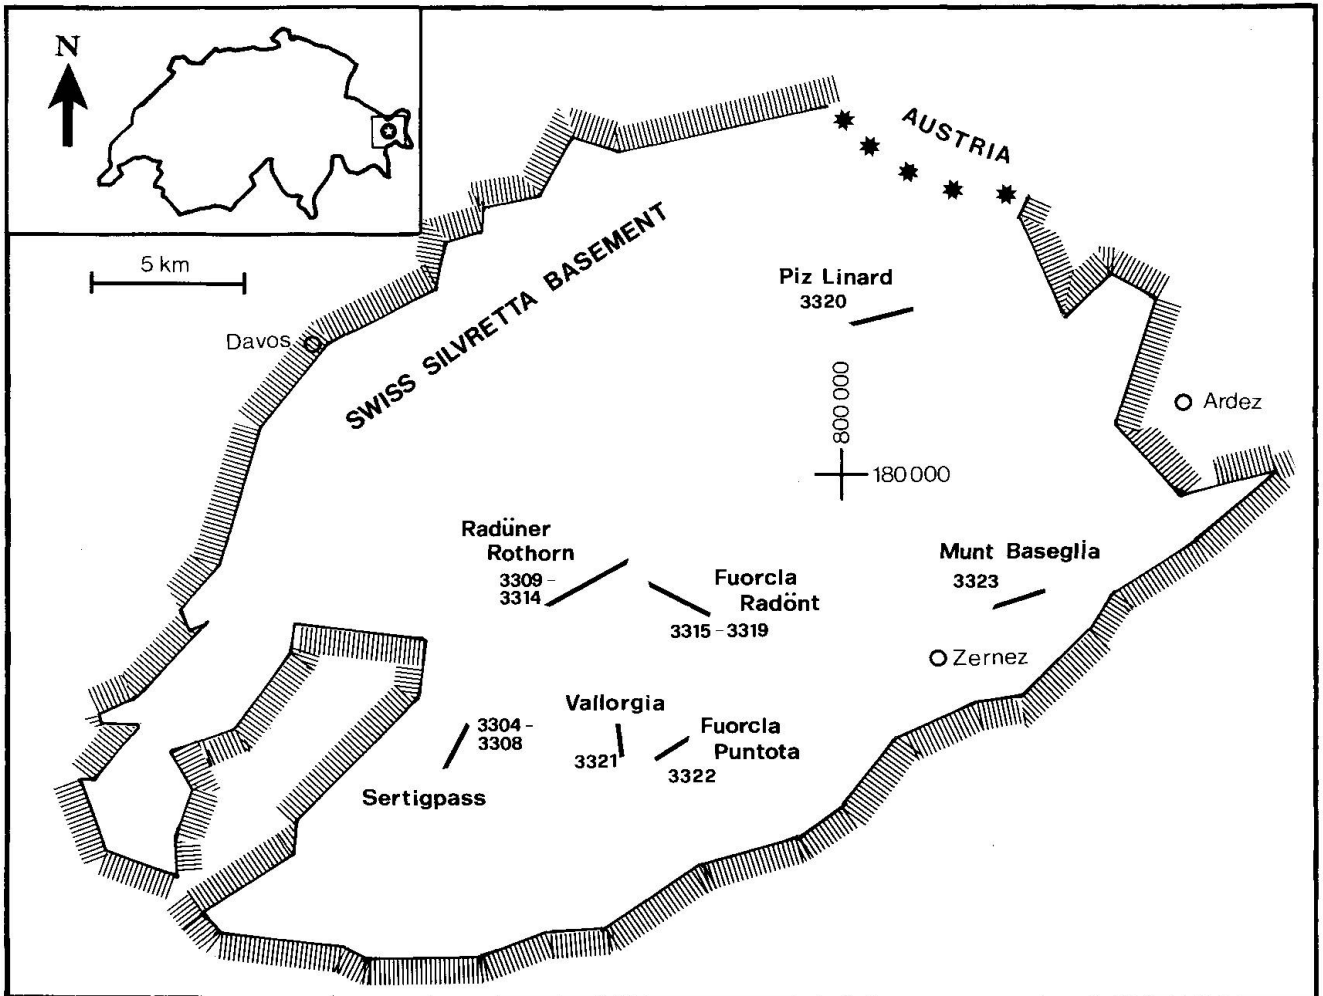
N

5 km

AUSTRIA

SWISS SILVRETTA BASEMENT

Piz Linard
3320

Davos

800 000

Ardez

180 000

Radüner
Rothorn
3309 -
3314

Fuorcla
Radönt
3315 - 3319

Munt Baseglia
3323

Zernez

3304 -
3308

Vallorgia
3321

Fuorcla
Puntota
3322

Sertigpass